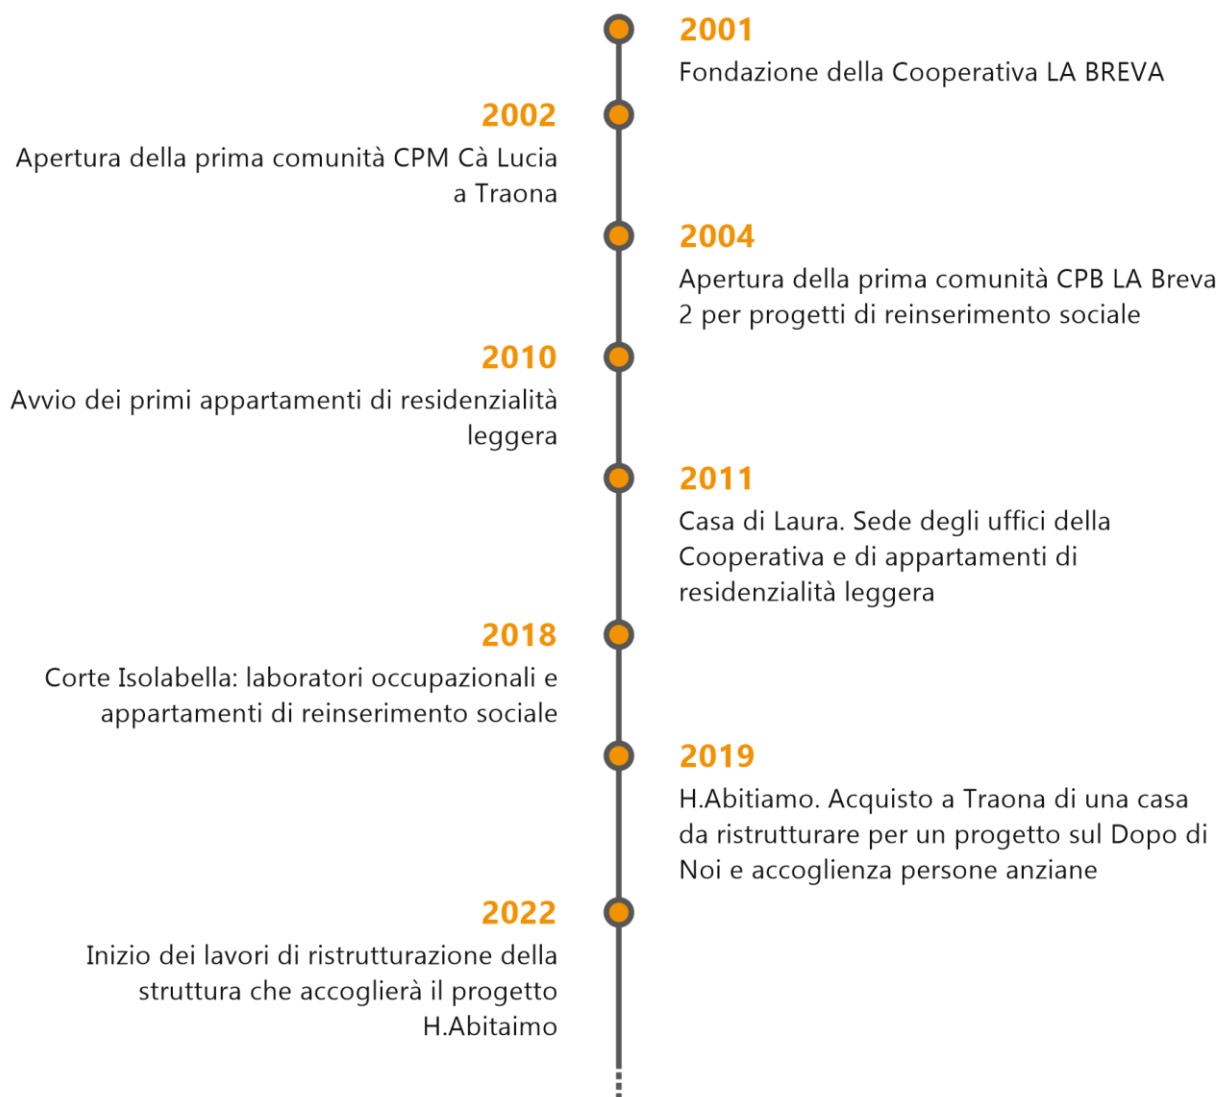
2001
Fondazione della Cooperativa LA BREVA

2002
Apertura della prima comunità CPM Cà Lucia a Traona

2004
Apertura della prima comunità CPB LA Breva 2 per progetti di reinserimento sociale

2010
Avvio dei primi appartamenti di residenzialità leggera

2011
Casa di Laura. Sede degli uffici della Cooperativa e di appartamenti di residenzialità leggera

2018
Corte Isolabella: laboratori occupazionali e appartamenti di reinserimento sociale

2019
H.Abitiamo. Acquisto a Traona di una casa da ristrutturare per un progetto sul Dopo di Noi e accoglienza persone anziane

2022
Inizio dei lavori di ristrutturazione della struttura che accoglierà il progetto H.Abitaimo